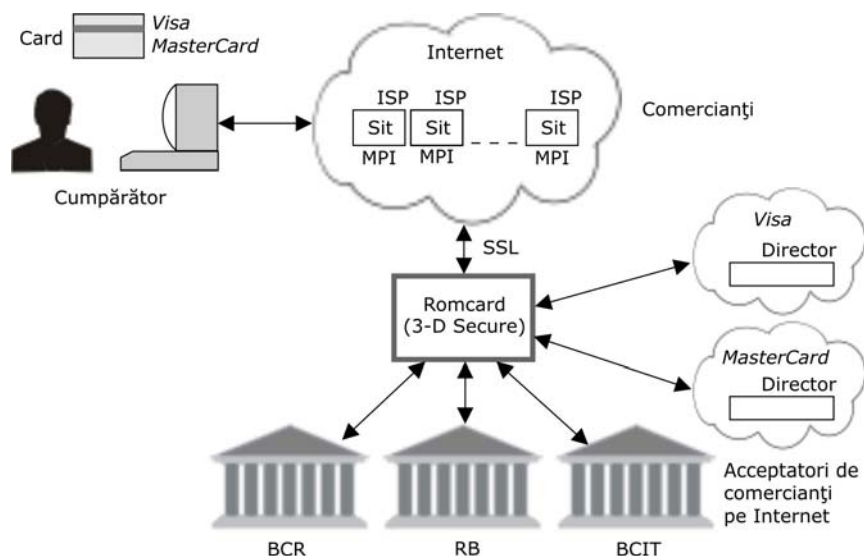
Card

Visa
MasterCard

Internet

ISP ISP ISP

Sit Sit Sit

MPI MPI MPI

Comercianţi

Cumpărător

SSL

Romcard
(3-D Secure)

Visa
Director

MasterCard
Director

Acceptatori de comercianţi pe Internet

BCR

RB

BCIT